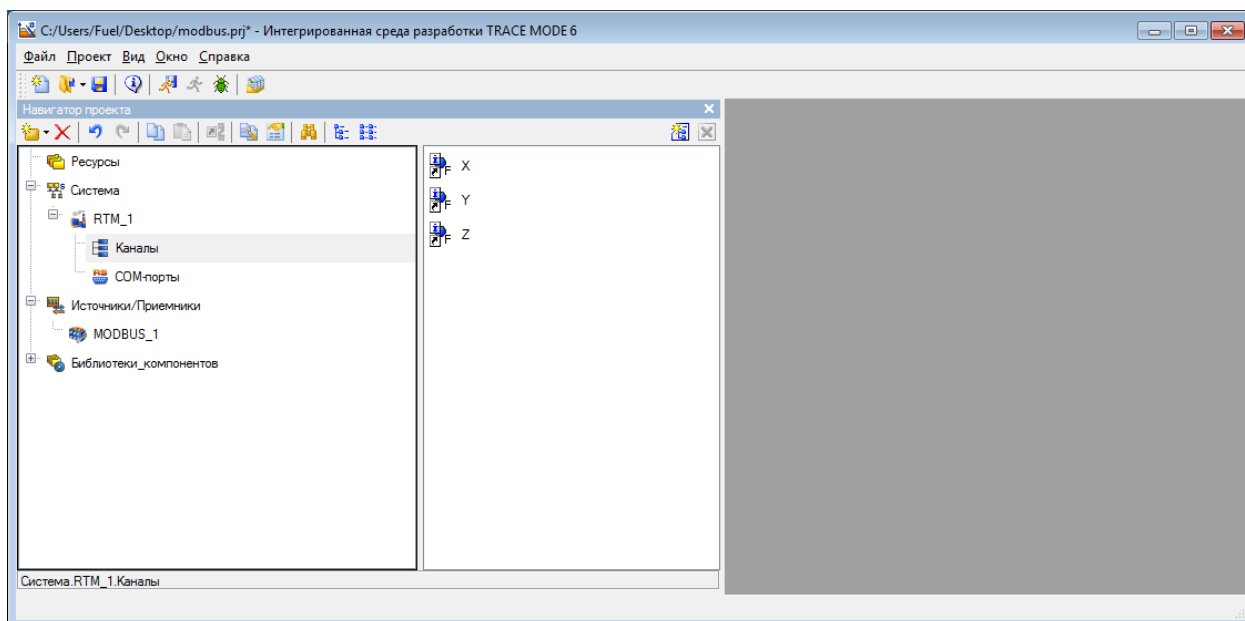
C:/Users/Fuel/Desktop/modbus.prj* - Интегрированная среда разработки TRACE MODE 6

Файл Проект Вид Окно Справка

Навигатор проекта

Ресурсы
Система
RTM_1
Каналы
COM-порты
Источники/Приемники
MODBUS_1
Библиотеки_компонентов

F X
F Y
F Z

Система.RTM_1.Каналы